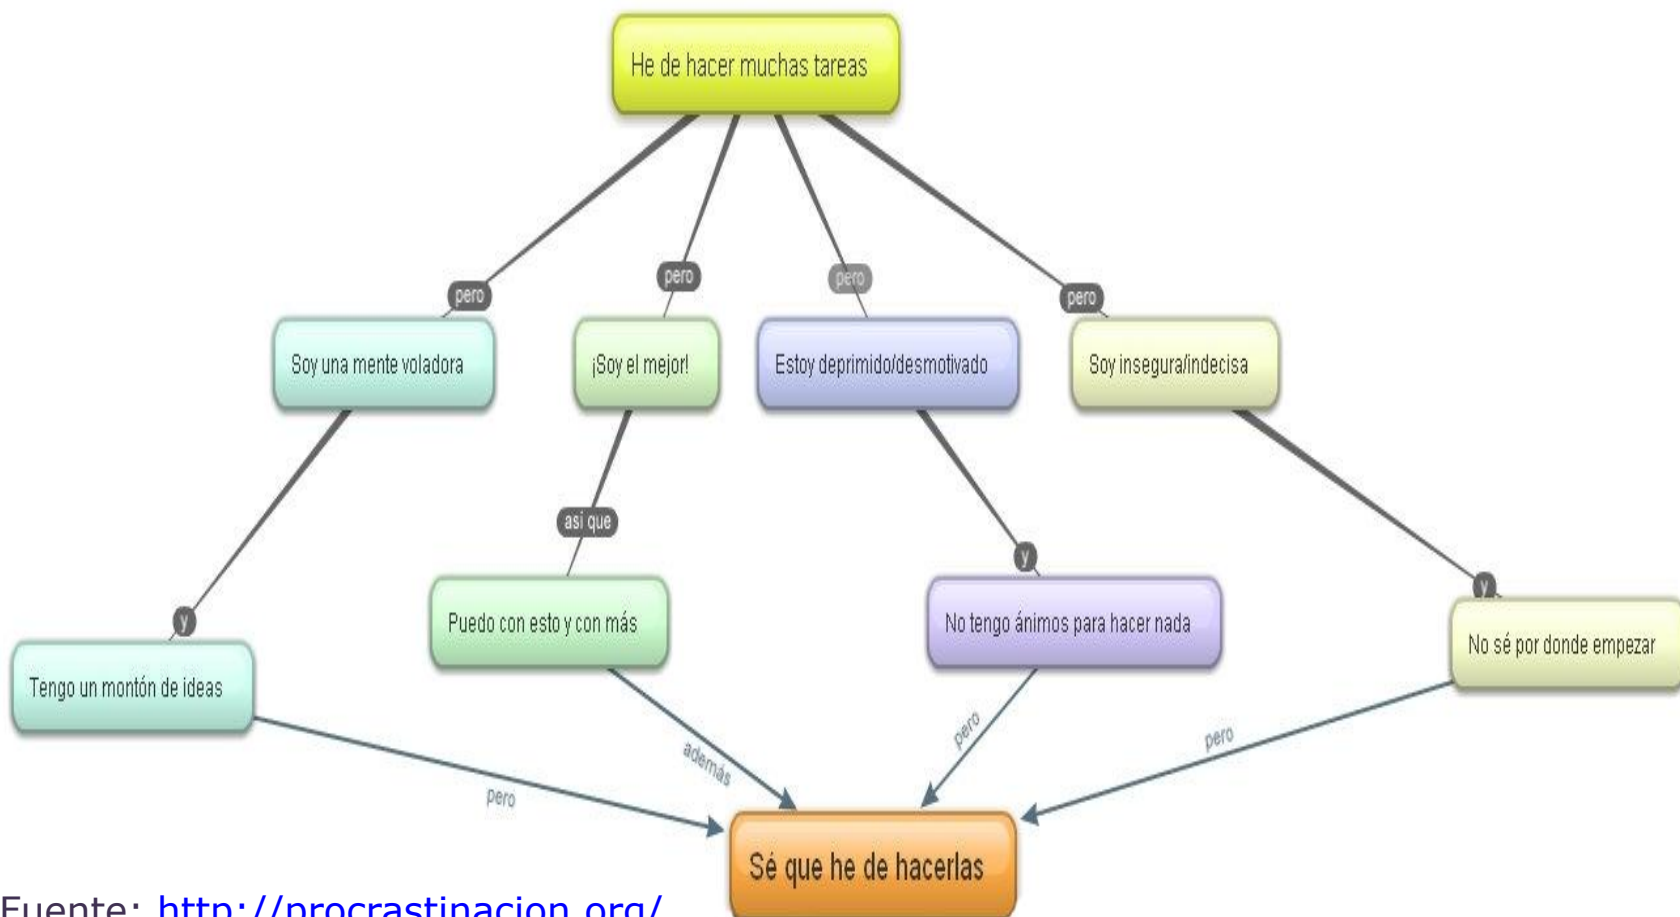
He de hacer muchas tareas

pero
pero
pero
pero

Soy una mente voladora
¡Soy el mejor!
Estoy deprimido/desmotivado
Soy insegura/indecisa

y
así que
y
y

Tengo un montón de ideas
Puedo con esto y con más
No tengo ánimos para hacer nada
No sé por donde empezar

pero
además
pero
pero

Sé que he de hacerlas

Fuente: http://procrastinacion.org/